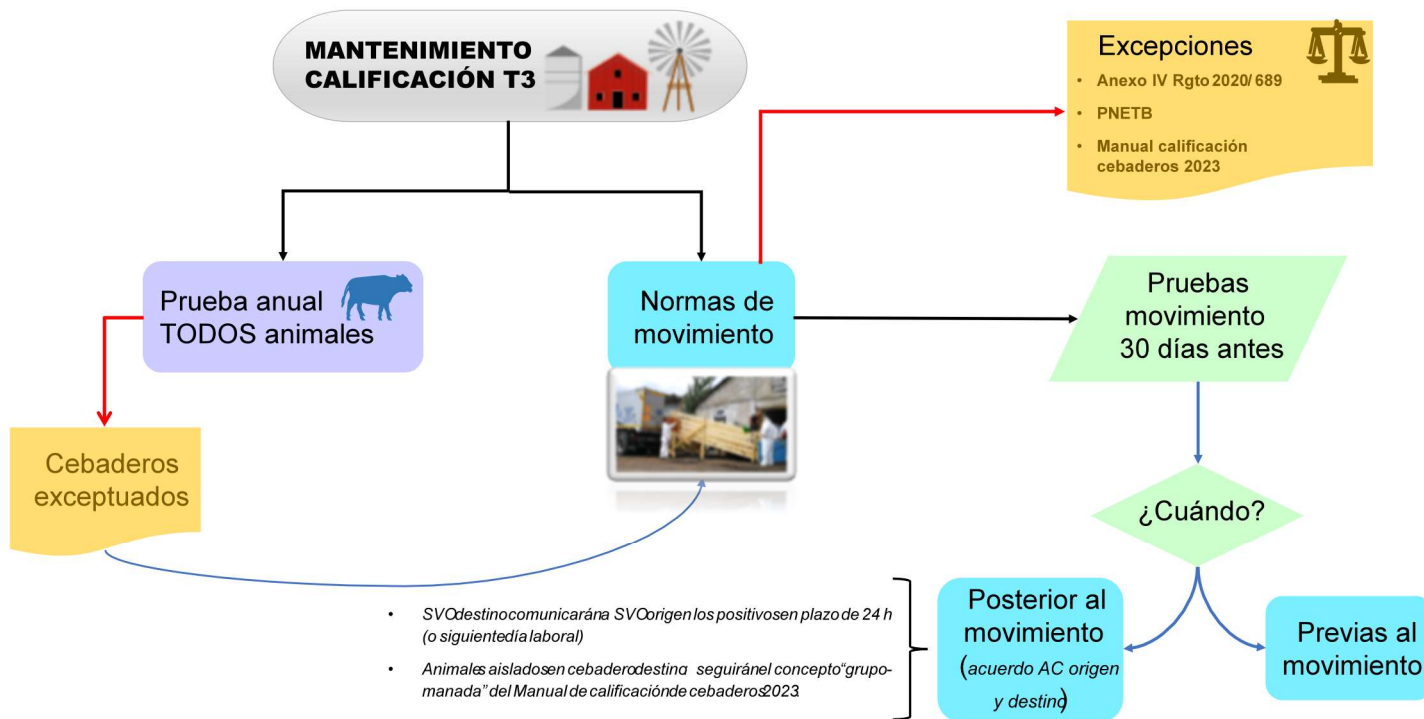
MANTENIMIENTO CALIFICACIÓN T3

Excepciones

- Anexo IV Rgto 2020/ 689
- PNETB
- Manual calificación cebaderos 2023

Prueba anual TODOS animales

Normas de movimiento

Pruebas movimiento 30 días antes

Cebaderos exceptuados

¿Cuándo?

- SVOdestinocomunicarána SVOorigen los positivosen plazo de 24 h (o siguientedía laboral)
- Animales aisladosen cebaderodestino, seguiránel concepto"grupo-manada" del Manual de calificaciónde cebaderos2023.

Posterior al movimiento (acuerdo AC origen y destino)

Previas al movimiento